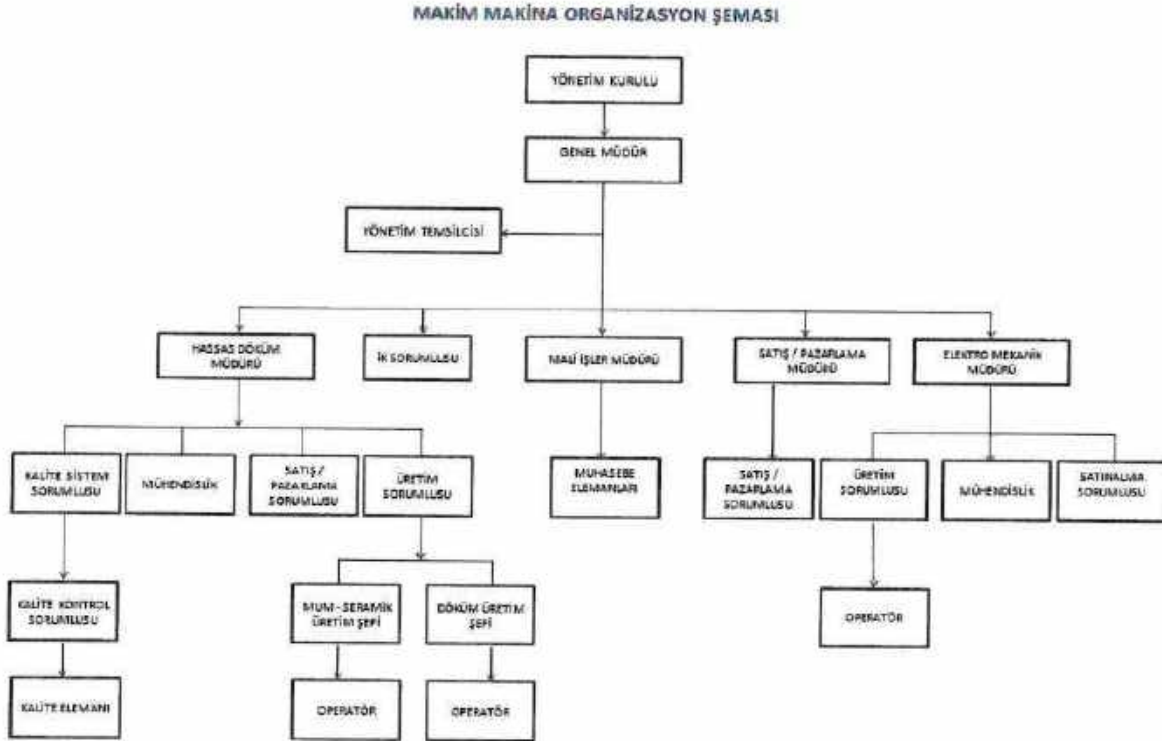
MAKİM MAKİNA ORGANİZASYON ŞEMASI

YÖNETİM KURULU

GENEL MÜDÜR

YÖNETİM TEMSİLCİSİ

HASSAS DÖKÜM MÜDÜRÜ

İK SORUMLUSU

MALİ İŞLER MÜDÜRÜ

SATIŞ / PAZARLAMA MÜDÜRÜ

ELEKTRO MEKANİK MÜDÜRÜ

KALİTE SİSTEM SORUMLUSU

MÜHENDİSLİK

SATIŞ / PAZARLAMA SORUMLUSU

ÜRETİM SORUMLUSU

MUHASEBE ELEMANLARI

SATIŞ / PAZARLAMA SORUMLUSU

ÜRETİM SORUMLUSU

MÜHENDİSLİK

SATINALMA SORUMLUSU

KALİTE KONTROL SORUMLUSU

MUM - SERAMİK ÜRETİM ŞEFİ

DÖKÜM ÜRETİM ŞEFİ

OPERATÖR

KALİTE ELEMANI

OPERATÖR

OPERATÖR